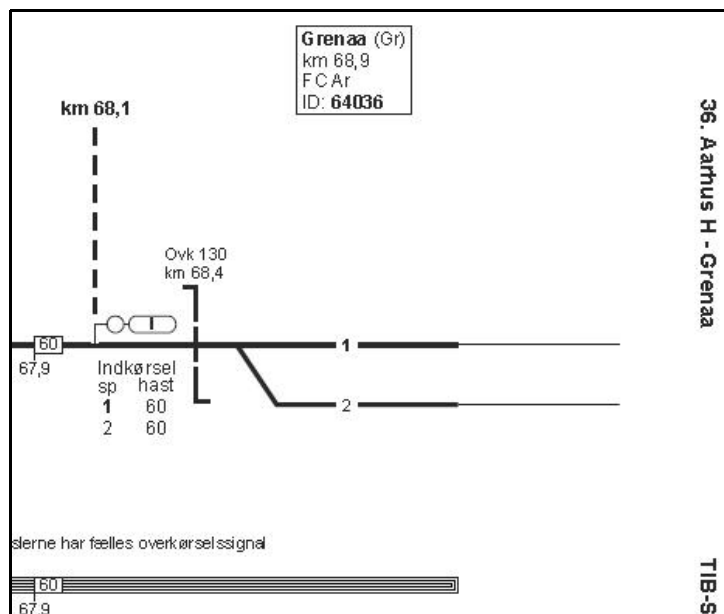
**Grenaa** (Gr)
km 68,9
FC Ar
ID: **64036**

**km 68,1**

Ovk 130
km 68,4

60
67,9

Indkørsel
| sp | hast |
|---|---|
| **1** | 60 |
| 2 | 60 |

1

2

**36. Aarhus H - Grenaa**

slerne har fælles overkørselssignal

60
67,9

**TIB-S**